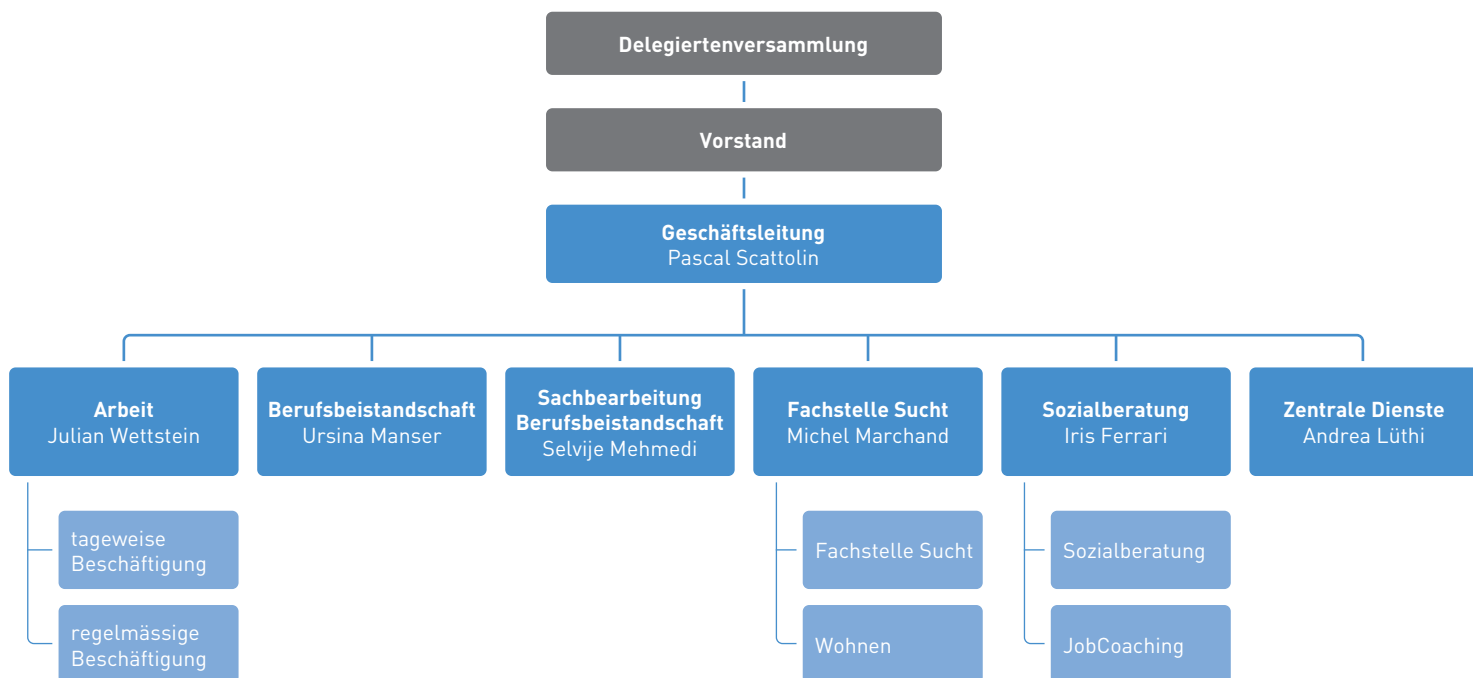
Delegiertenversammlung

Vorstand

Geschäftsleitung
Pascal Scattolin

Arbeit
Julian Wettstein

tageweise Beschäftigung

regelmässige Beschäftigung

Berufsbeistandschaft
Ursina Manser

Sachbearbeitung Berufsbeistandschaft
Selvije Mehmedi

Fachstelle Sucht
Michel Marchand

Fachstelle Sucht

Wohnen

Sozialberatung
Iris Ferrari

Sozialberatung

JobCoaching

Zentrale Dienste
Andrea Lüthi